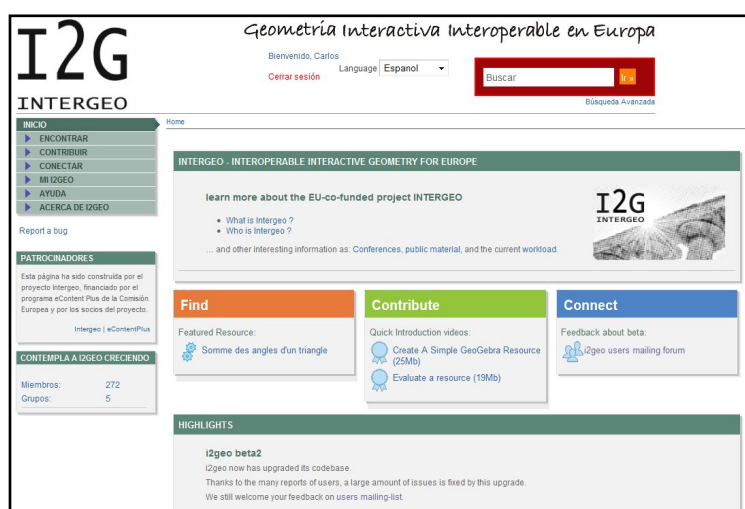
I2G
INTERGEO

Geometría Interactiva Interoperable en Europa

Bienvenido, Carlos
Cerrar sesión
Language Espanol
Buscar
Ir a
Búsqueda Avanzada

INICIO
ENCONTRAR
CONTRIBUIR
CONECTAR
MI I2GEO
AYUDA
ACERCA DE I2GEO

Report a bug

PATROCINADORES
Esta página ha sido construida por el proyecto Intergeo, financiado por el programa eContent Plus de la Comisión Europea y por los socios del proyecto.
Intergeo | eContentPlus

CONTEMPLA A I2GEO CRECIENDO
Miembros: 272
Grupos: 5

Home

INTERGEO - INTEROPERABLE INTERACTIVE GEOMETRY FOR EUROPE

learn more about the EU-co-funded project INTERGEO
• What is Intergeo ?
• Who is Intergeo ?
... and other interesting information as: Conferences, public material, and the current workload.

I2G
INTERGEO

Find
Featured Resource:
Somme des angles d'un triangle

Contribute
Quick Introduction videos:
Create A Simple GeoGebra Resource (25Mb)
Evaluate a resource (19Mb)

Connect
Feedback about beta:
i2geo users mailing forum

HIGHLIGHTS
i2geo beta2
i2geo now has upgraded its codebase.
Thanks to the many reports of users, a large amount of issues is fixed by this upgrade.
We still welcome your feedback on users mailing-list.